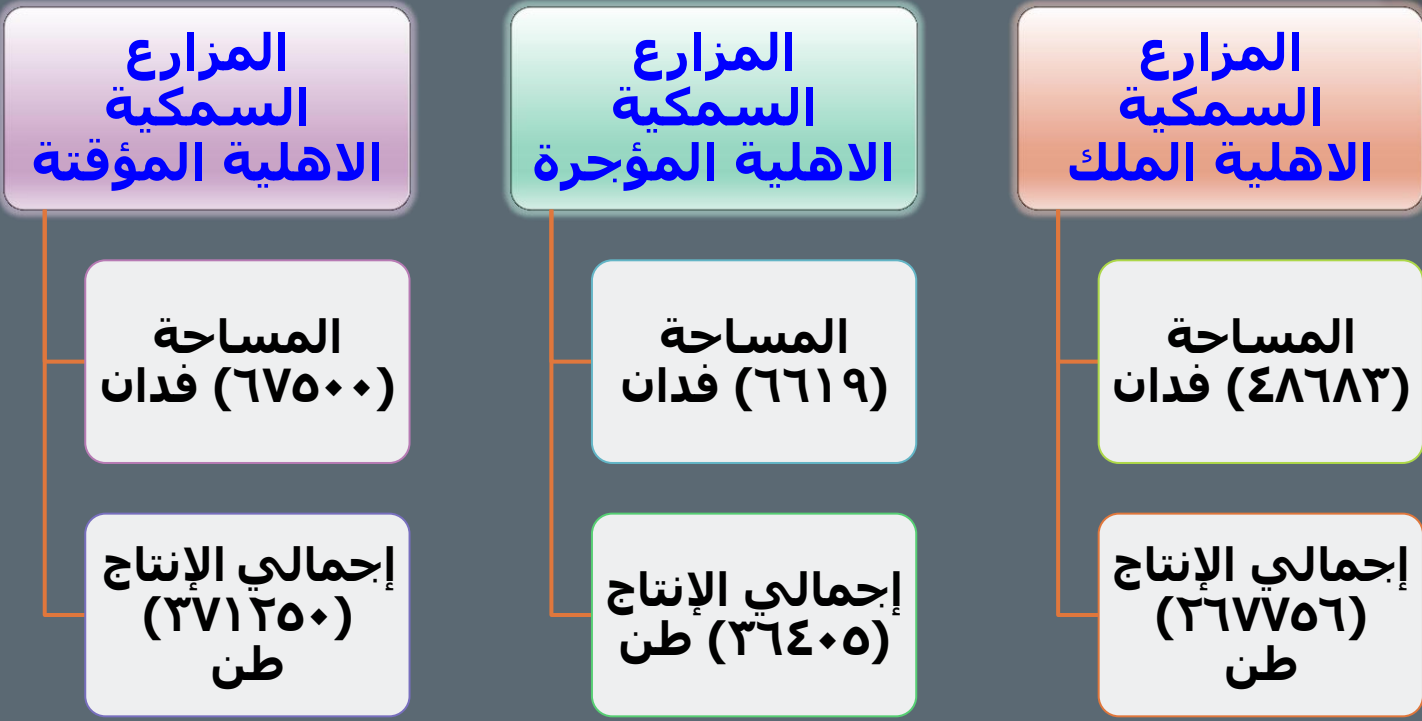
المزارع السمكية الاهلية الملك

المساحة (٤٨٦٨٣) فدان

إجمالي الإنتاج (٢٦٧٧٥٦) طن

المزارع السمكية الاهلية المؤجرة

المساحة (٦٦١٩) فدان

إجمالي الإنتاج (٣٦٤٠٥) طن

المزارع السمكية الاهلية المؤقتة

المساحة (٦٧٥٠٠) فدان

إجمالي الإنتاج (٣٧١٢٥٠) طن